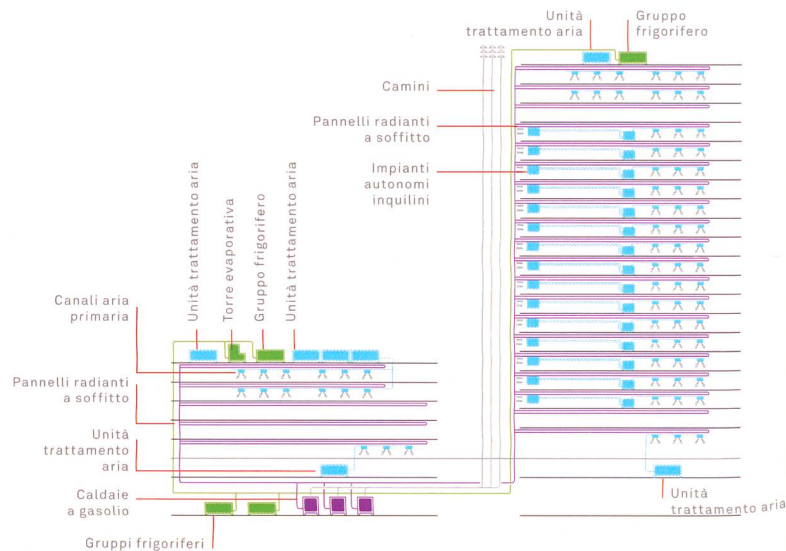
Unità trattamento aria

Gruppo frigorifero

Camini

Pannelli radianti a soffitto

Impianti autonomi inquilini

Unità trattamento aria

Torre evaporativa

Gruppo frigorifero

Unità trattamento aria

Canali aria primaria

Pannelli radianti a soffitto

Unità trattamento aria

Caldaie a gasolio

Gruppi frigoriferi

Unità trattamento aria